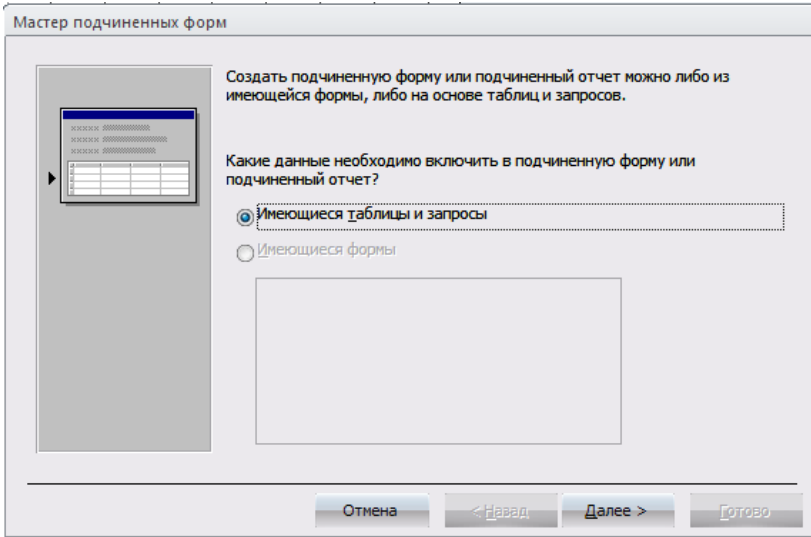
Мастер подчиненных форм

Создать подчиненную форму или подчиненный отчет можно либо из имеющейся формы, либо на основе таблиц и запросов.

Какие данные необходимо включить в подчиненную форму или подчиненный отчет?

Имеющиеся таблицы и запросы

Имеющиеся формы

Отмена

< Назад

Далее >

Готово